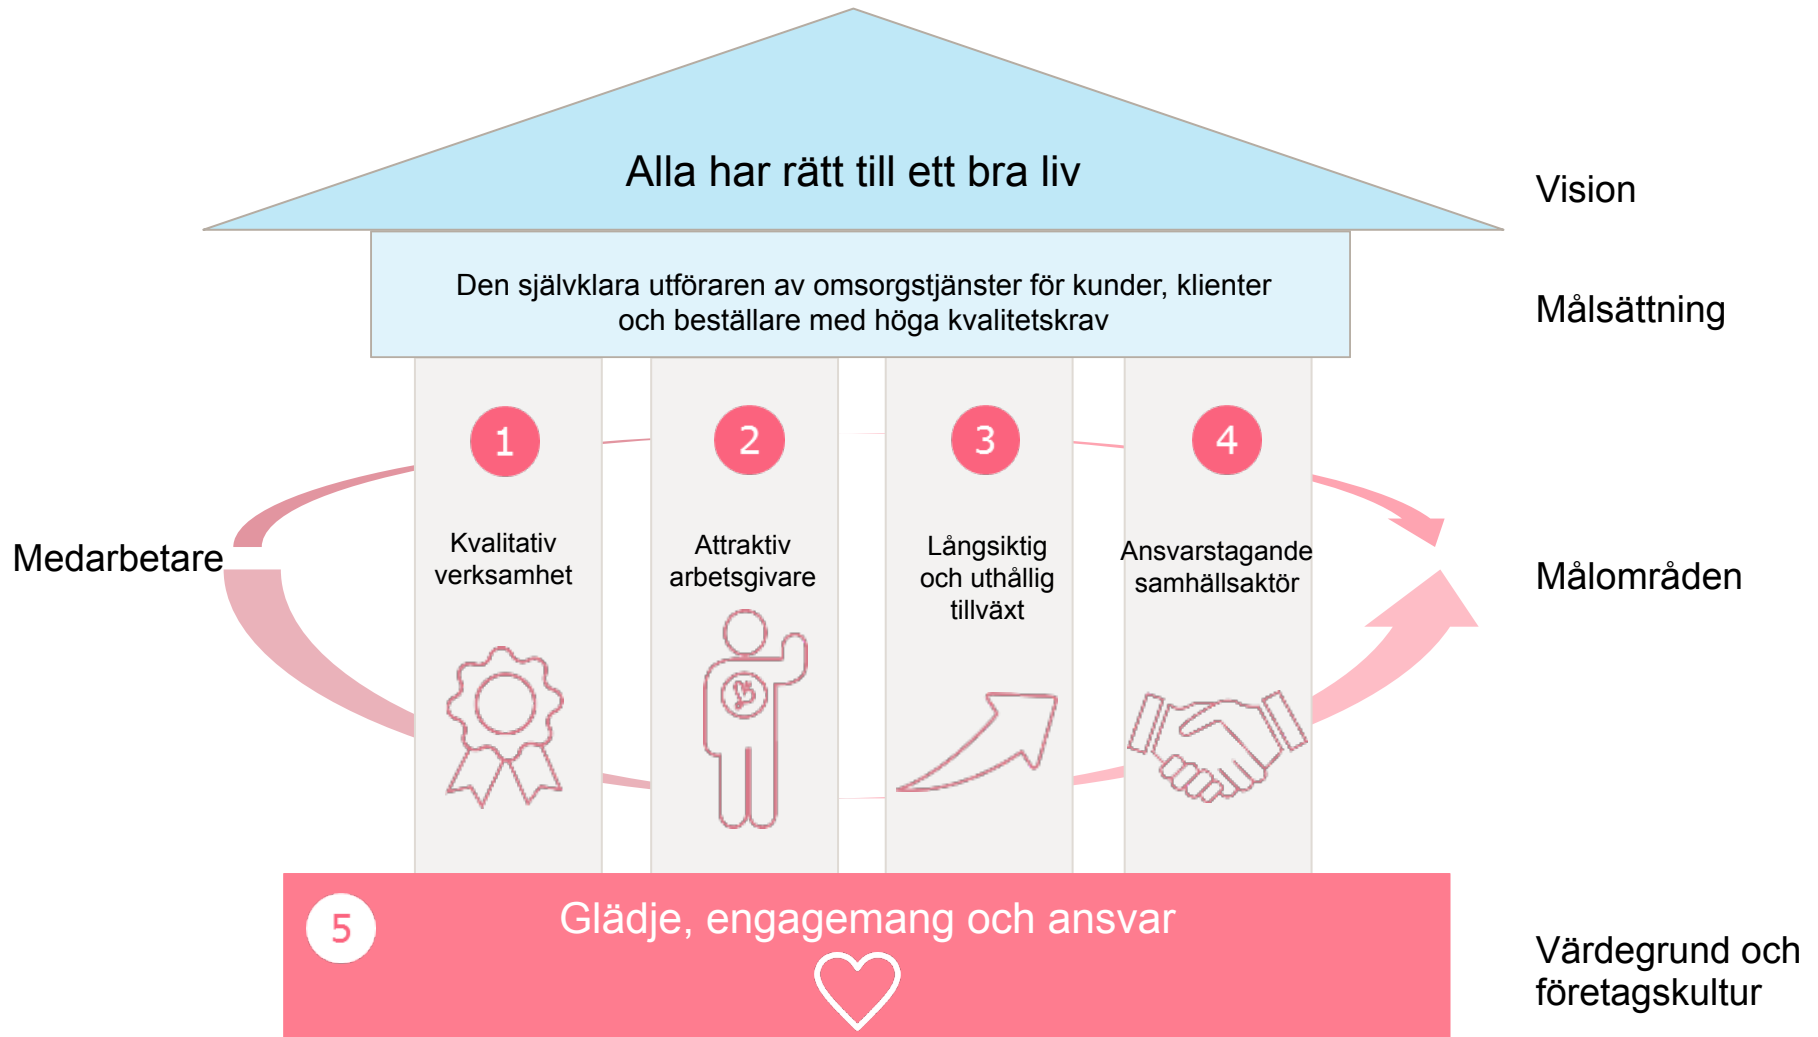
Alla har rätt till ett bra liv

Vision

Den självklara utföraren av omsorgstjänster för kunder, klienter och beställare med höga kvalitetskrav

Målsättning

Medarbetare

1
Kvalitativ verksamhet

2
Attraktiv arbetsgivare

3
Långsiktig och uthållig tillväxt

4
Ansvarstagande samhällsaktör

Målområden

5
Glädje, engagemang och ansvar

Värdegrund och företagskultur